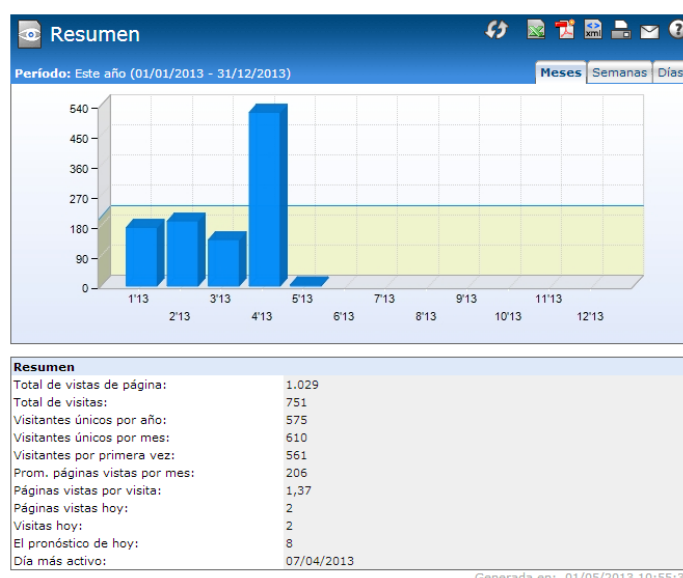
Resumen

Período: Este año (01/01/2013 - 31/12/2013)

Meses | Semanas | Días

540
450
360
270
180
90
0

1'13
2'13
3'13
4'13
5'13
6'13
7'13
8'13
9'13
10'13
11'13
12'13

| Resumen | |
|---|---|
| Total de vistas de página: | 1.029 |
| Total de visitas: | 751 |
| Visitantes únicos por año: | 575 |
| Visitantes únicos por mes: | 610 |
| Visitantes por primera vez: | 561 |
| Prom. páginas vistas por mes: | 206 |
| Páginas vistas por visita: | 1,37 |
| Páginas vistas hoy: | 2 |
| Visitas hoy: | 2 |
| El pronóstico de hoy: | 8 |
| Día más activo: | 07/04/2013 |

Generada en: 01/05/2013 10:55:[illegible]